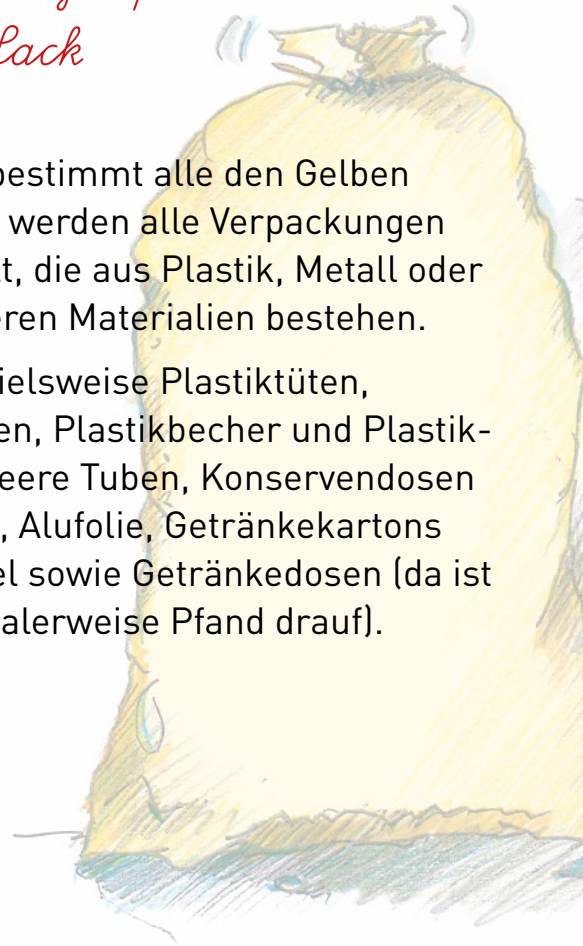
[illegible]
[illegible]ack

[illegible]bestimmt alle den Gelben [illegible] werden alle Verpackungen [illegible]t, die aus Plastik, Metall oder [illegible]eren Materialien bestehen.

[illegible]ielsweise Plastiktüten, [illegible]en, Plastikbecher und Plastik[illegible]eere Tuben, Konservendosen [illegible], Alufolie, Getränkekartons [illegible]el sowie Getränkedosen (da ist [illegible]alerweise Pfand drauf).